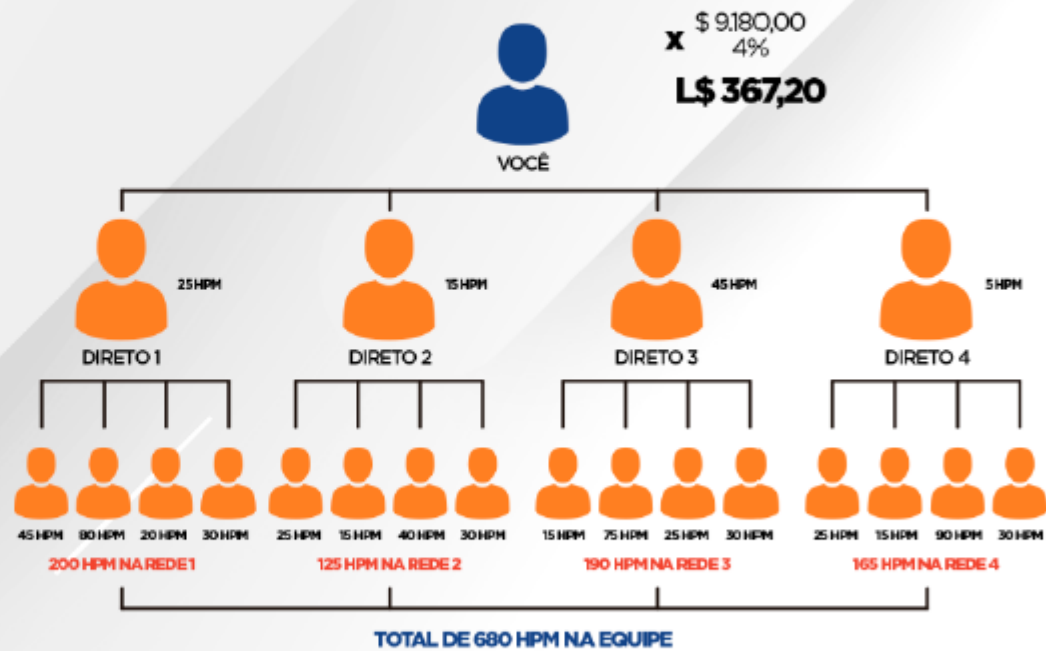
x $ 9.180,00
4%

L$ 367,20

VOCÊ

25 HPM
DIRETO 1

15 HPM
DIRETO 2

45 HPM
DIRETO 3

5 HPM
DIRETO 4

45 HPM 80 HPM 20 HPM 30 HPM
200 HPM NA REDE 1

25 HPM 15 HPM 40 HPM 30 HPM
125 HPM NA REDE 2

15 HPM 75 HPM 25 HPM 30 HPM
190 HPM NA REDE 3

25 HPM 15 HPM 90 HPM 30 HPM
165 HPM NA REDE 4

TOTAL DE 680 HPM NA EQUIPE